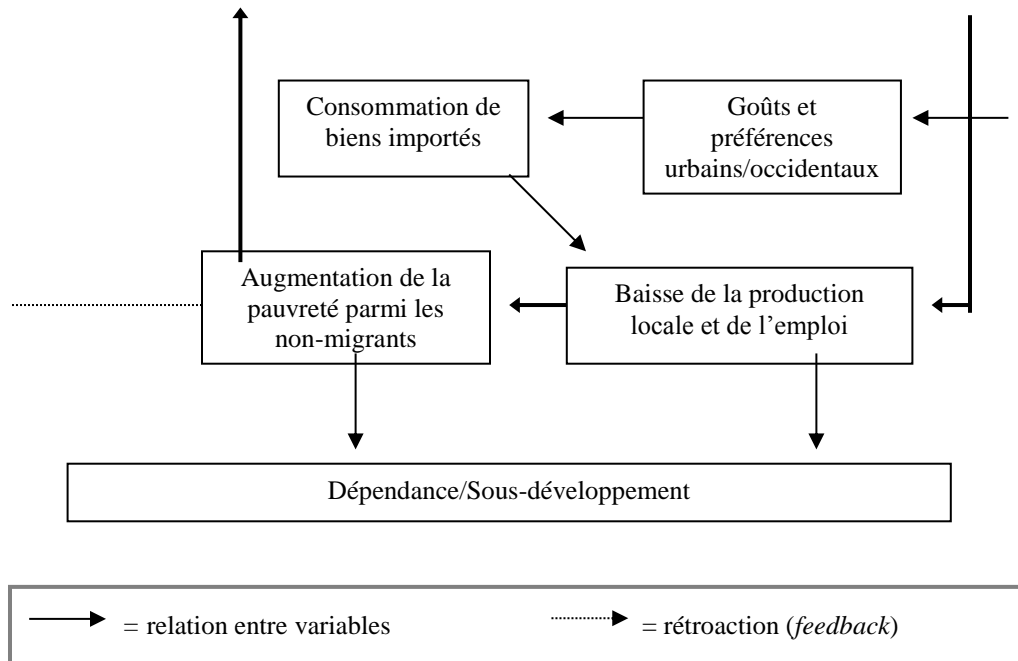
Consommation de biens importés

Goûts et préférences urbains/occidentaux

Augmentation de la pauvreté parmi les non-migrants

Baisse de la production locale et de l’emploi

Dépendance/Sous-développement

= relation entre variables

= rétroaction (*feedback*)